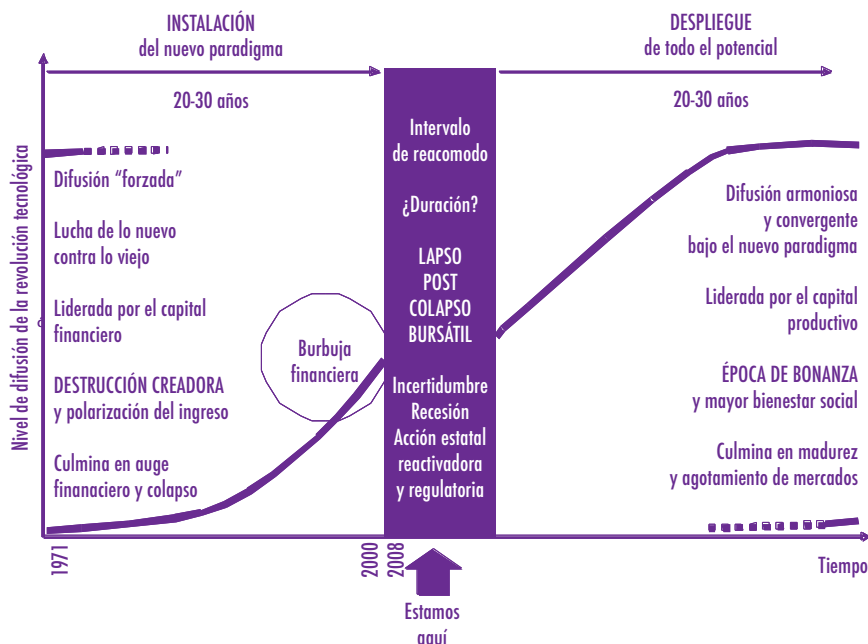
INSTALACIÓN
del nuevo paradigma

DESPLIEGUE
de todo el potencial

20-30 años

20-30 años

Nivel de difusión de la revolución tecnológica

Difusión "forzada"

Lucha de lo nuevo contra lo viejo

Liderada por el capital financiero

DESTRUCCIÓN CREADORA y polarización del ingreso

Culmina en auge finanaciero y colapso

Burbuja financiera

Intervalo de reacomodo

¿Duración?

LAPSO POST COLAPSO BURSÁTIL

Incertidumbre Recesión Acción estatal reactivadora y regulatoria

Difusión armoniosa y convergente bajo el nuevo paradigma

Liderada por el capital productivo

ÉPOCA DE BONANZA y mayor bienestar social

Culmina en madurez y agotamiento de mercados

1971

2000

2008

Tiempo

Estamos aquí